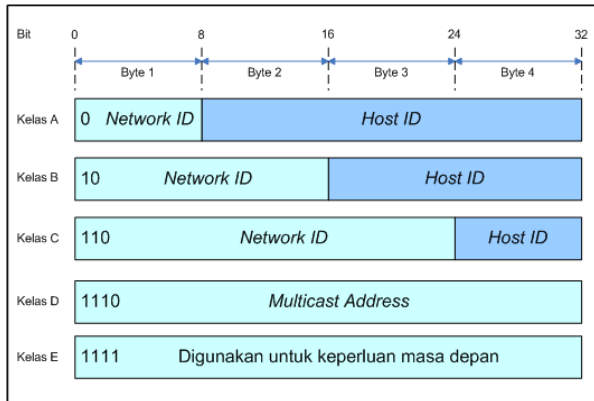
Bit 0 8 16 24 32

Byte 1 Byte 2 Byte 3 Byte 4

Kelas A 0 Network ID Host ID

Kelas B 10 Network ID Host ID

Kelas C 110 Network ID Host ID

Kelas D 1110 Multicast Address

Kelas E 1111 Digunakan untuk keperluan masa depan